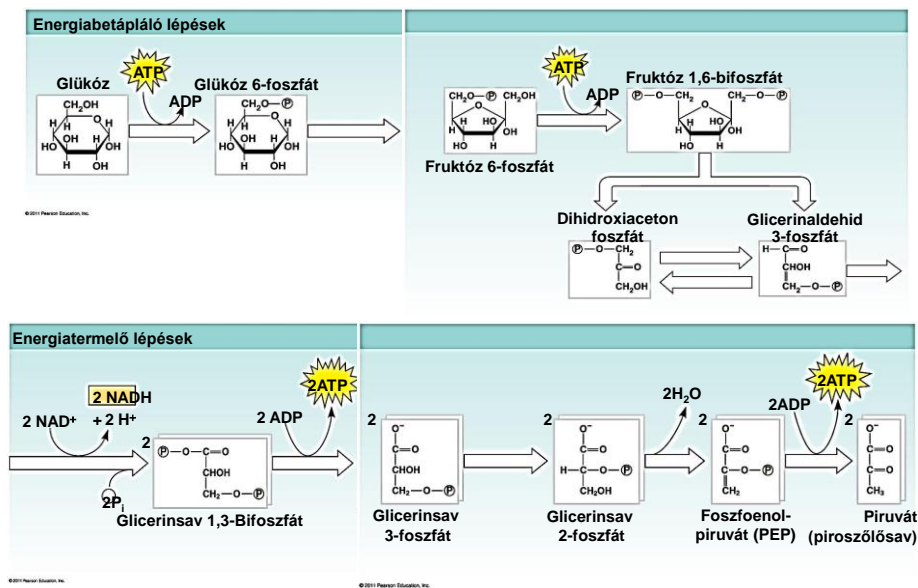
Energiabetápláló lépések

ATP

Glükóz

ADP

Glükóz 6-foszfát

$CH_2OH$

$CH_2O-Ⓟ$

H H OH H HO OH H OH

ATP

ADP

Fruktóz 1,6-bifoszfát

$CH_2O-Ⓟ$ $CH_2OH$

Ⓟ$-O-CH_2$ $CH_2-O-$Ⓟ

Fruktóz 6-foszfát

© 2011 Pearson Education, Inc.

Dihidroxiaceton foszfát

Glicerinaldehid 3-foszfát

Ⓟ$-O-CH_2$ $C=O$ $CH_2OH$

$H-C=O$ $CHOH$ $CH_2-O-$Ⓟ

Energiatermelő lépések

2 NADH

2ATP

2 NAD+ + 2 H+

2 ADP

2

Ⓟ$-O-C=O$ $CHOH$ $CH_2-O-$Ⓟ

$2P_i$

Glicerinsav 1,3-Bifoszfát

2

$O^-$ $C=O$ $CHOH$ $CH_2-O-$Ⓟ

2

$O^-$ $C=O$ $H-C-O-$Ⓟ $CH_2OH$

$2H_2O$

2

$O^-$ $C=O$ $C-O-$Ⓟ $CH_2$

2ADP

2ATP

2

$O^-$ $C=O$ $C=O$ $CH_3$

Glicerinsav 3-foszfát

Glicerinsav 2-foszfát

Foszfoenol-piruvát (PEP)

Piruvát (piroszőlősav)

© 2011 Pearson Education, Inc.

© 2011 Pearson Education, Inc.